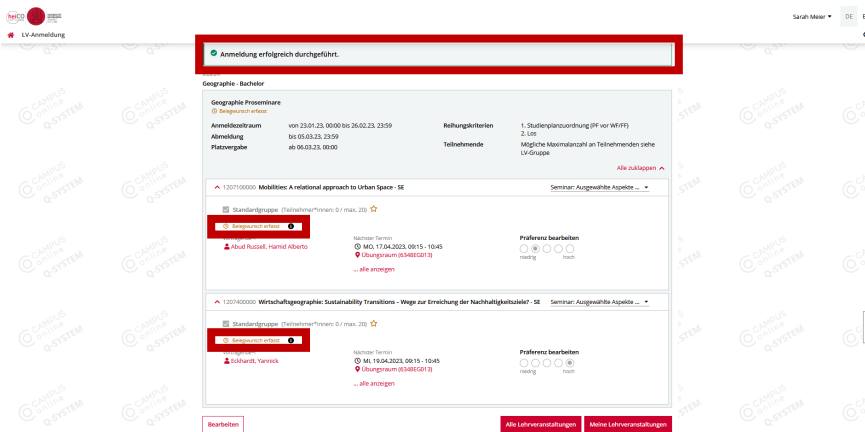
heiCO

Sarah Meier DE E

LV-Anmeldung

Anmeldung erfolgreich durchgeführt.

Geographie - Bachelor

Geographie Proseminare
Belegwunsch erfasst

| Anmeldezeitraum | von 23.01.23, 00:00 bis 26.02.23, 23:59 | Reihungskriterien | 1. Studienplanzuordnung (PF vor WF/FF) 2. Los |
|---|---|---|---|
| Abmeldung | bis 05.03.23, 23:59 | Teilnehmende | Mögliche Maximalanzahl an Teilnehmenden siehe LV-Gruppe |
| Platzvergabe | ab 06.03.23, 00:00 | | |

Alle zuklappen

1207100000 Mobilities: A relational approach to Urban Space - SE
Seminar: Ausgewählte Aspekte ...

Standardgruppe (Teilnehmer*innen: 0 / max. 20)

Belegwunsch erfasst

Abud Russell, Hamid Alberto

Nächster Termin
MO, 17.04.2023, 09:15 - 10:45
Übungsraum (634EG013)
... alle anzeigen

Präferenz bearbeiten
niedrig hoch

1207400000 Wirtschaftsgeographie: Sustainability Transitions – Wege zur Erreichung der Nachhaltigkeitsziele? - SE
Seminar: Ausgewählte Aspekte ...

Standardgruppe (Teilnehmer*innen: 0 / max. 20)

Belegwunsch erfasst

Eckhardt, Yannick

Nächster Termin
MI, 19.04.2023, 09:15 - 10:45
Übungsraum (634EG013)
... alle anzeigen

Präferenz bearbeiten
niedrig hoch

Bearbeiten

Alle Lehrveranstaltungen
Meine Lehrveranstaltungen

CAMPUS online Q-SYSTEM